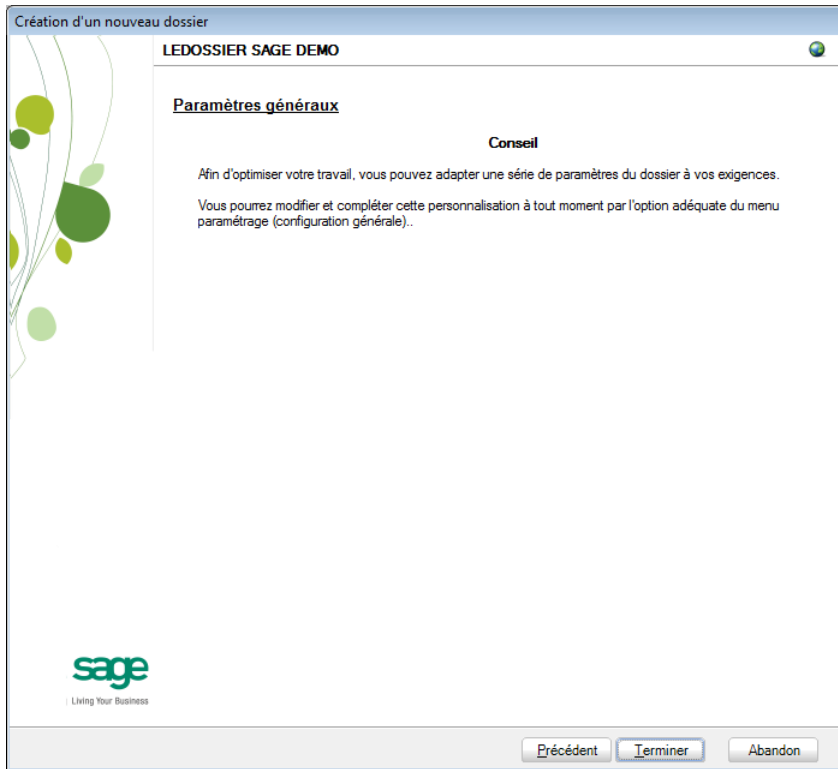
Création d'un nouveau dossier

LEDOSSIER SAGE DEMO

Paramètres généraux

Conseil

Afin d'optimiser votre travail, vous pouvez adapter une série de paramètres du dossier à vos exigences.

Vous pourrez modifier et compléter cette personnalisation à tout moment par l'option adéquate du menu paramétrage (configuration générale)..

sage
Living Your Business

Précédent Terminer Abandon